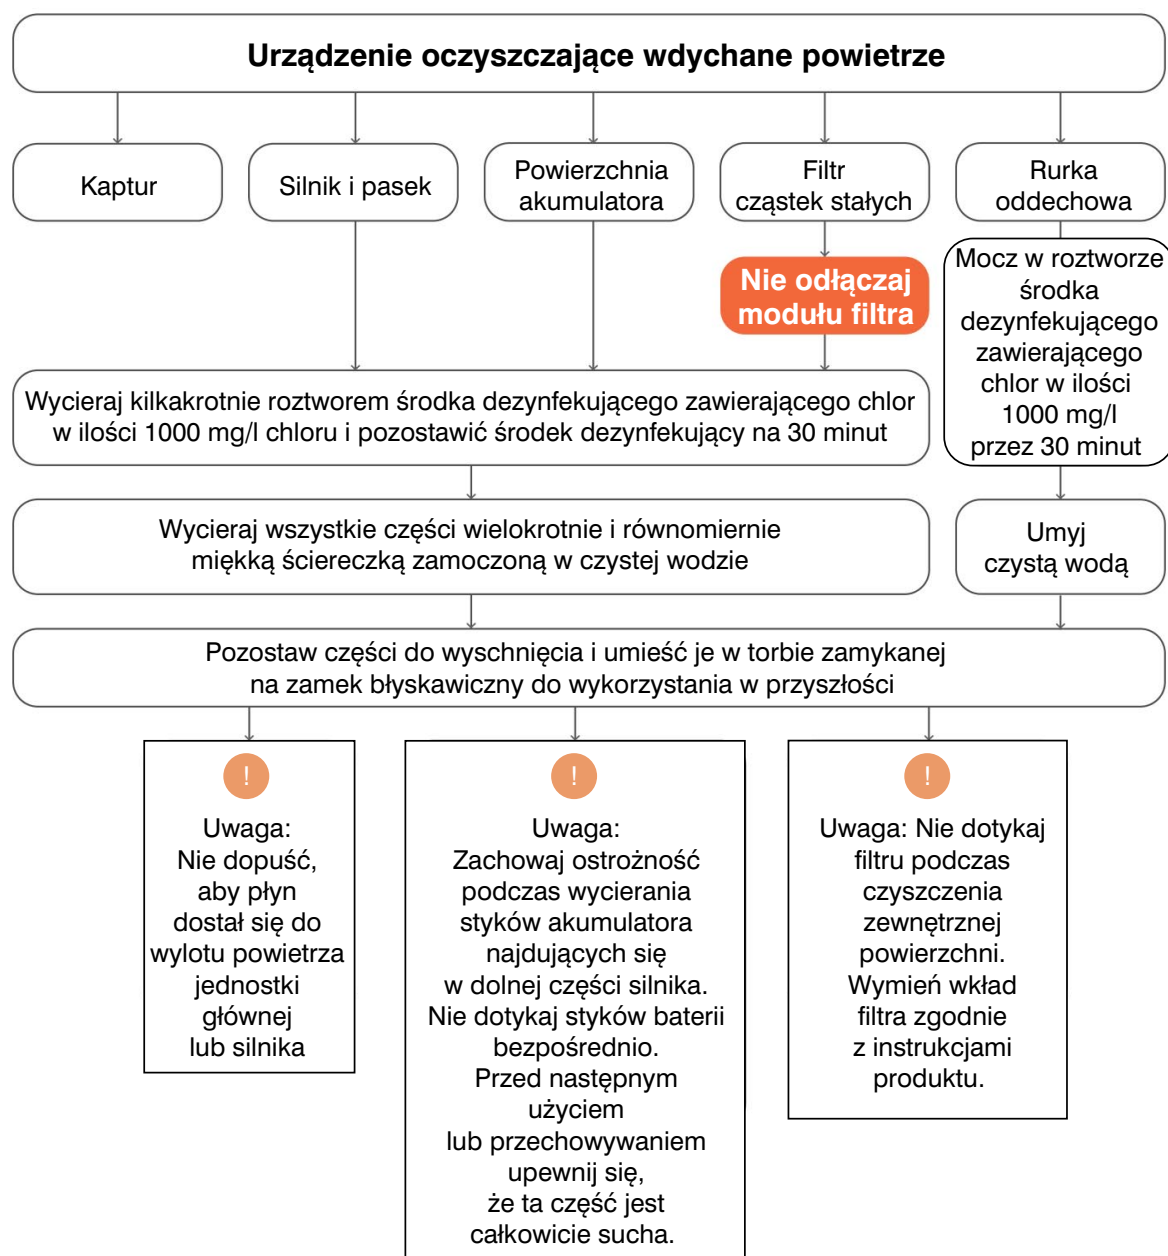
Urządzenie oczyszczające wdychane powietrze

Kaptur

Silnik i pasek

Powierzchnia akumulatora

Filtr cząstek stałych

Rurka oddechowa

Nie odłączaj modułu filtra

Mocz w roztworze środka dezynfekującego zawierającego chlor w ilości 1000 mg/l przez 30 minut

Wycieraj kilkakrotnie roztworem środka dezynfekującego zawierającego chlor w ilości 1000 mg/l chloru i pozostawić środek dezynfekujący na 30 minut

Wycieraj wszystkie części wielokrotnie i równomiernie miękką ściereczką zamoczoną w czystej wodzie

Umyj czystą wodą

Pozostaw części do wyschnięcia i umieść je w torbie zamykanej na zamek błyskawiczny do wykorzystania w przyszłości

!

Uwaga: Nie dopuść, aby płyn dostał się do wylotu powietrza jednostki głównej lub silnika

!

Uwaga: Zachowaj ostrożność podczas wycierania styków akumulatora najdujących się w dolnej części silnika. Nie dotykaj styków baterii bezpośrednio. Przed następnym użyciem lub przechowywaniem upewnij się, że ta część jest całkowicie sucha.

!

Uwaga: Nie dotykaj filtru podczas czyszczenia zewnętrznej powierzchni. Wymień wkład filtra zgodnie z instrukcjami produktu.